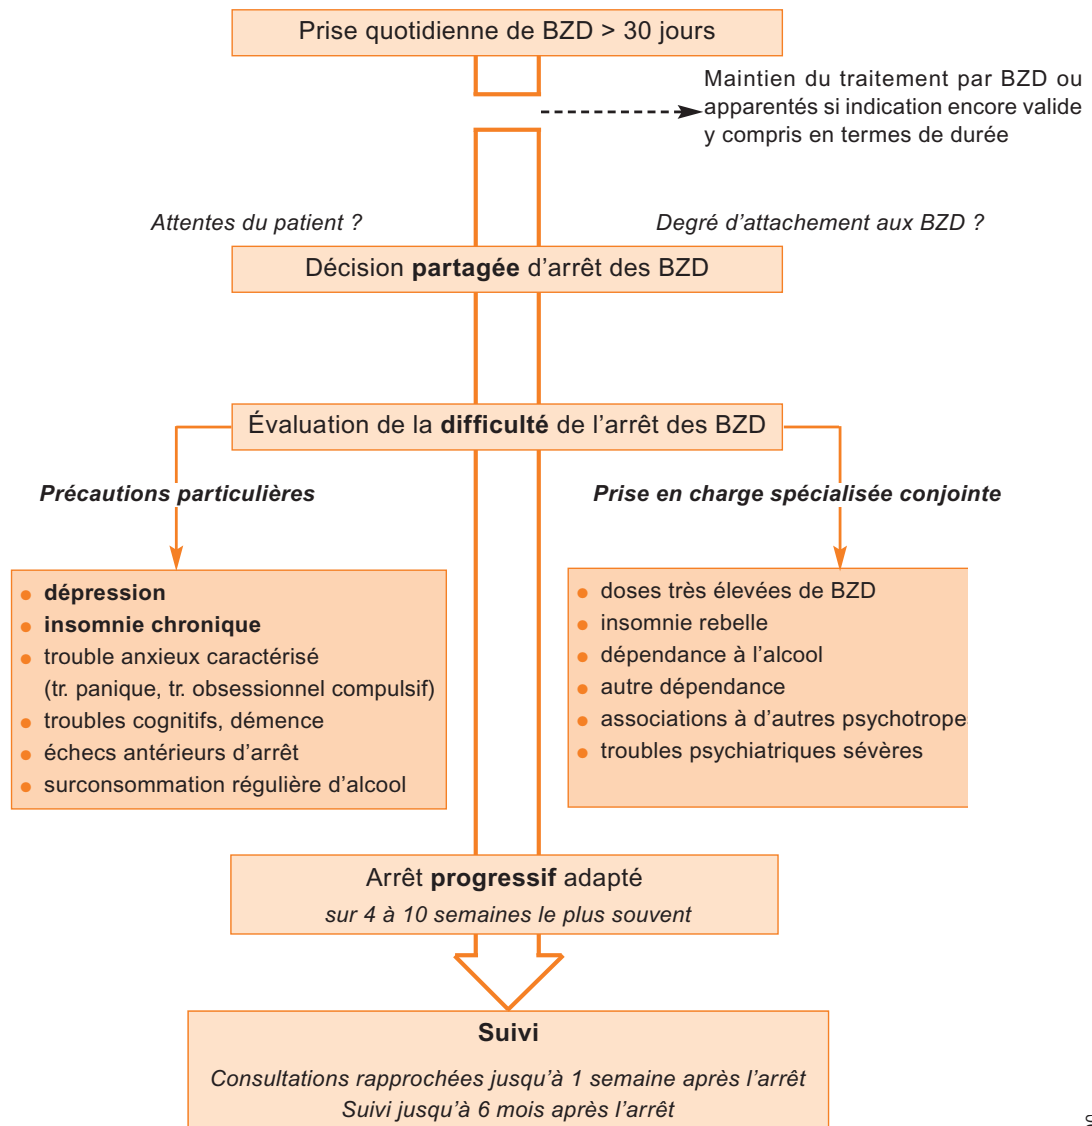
Prise quotidienne de BZD > 30 jours

Maintien du traitement par BZD ou apparentés si indication encore valide y compris en termes de durée

*Attentes du patient ?*

*Degré d'attachement aux BZD ?*

Décision **partagée** d'arrêt des BZD

Évaluation de la **difficulté** de l'arrêt des BZD

***Précautions particulières***

- **dépression**
- **insomnie chronique**
- trouble anxieux caractérisé (tr. panique, tr. obsessionnel compulsif)
- troubles cognitifs, démence
- échecs antérieurs d'arrêt
- surconsommation régulière d'alcool

***Prise en charge spécialisée conjointe***

- doses très élevées de BZD
- insomnie rebelle
- dépendance à l'alcool
- autre dépendance
- associations à d'autres psychotropes
- troubles psychiatriques sévères

Arrêt **progressif** adapté
*sur 4 à 10 semaines le plus souvent*

**Suivi**

*Consultations rapprochées jusqu'à 1 semaine après l'arrêt*
*Suivi jusqu'à 6 mois après l'arrêt*